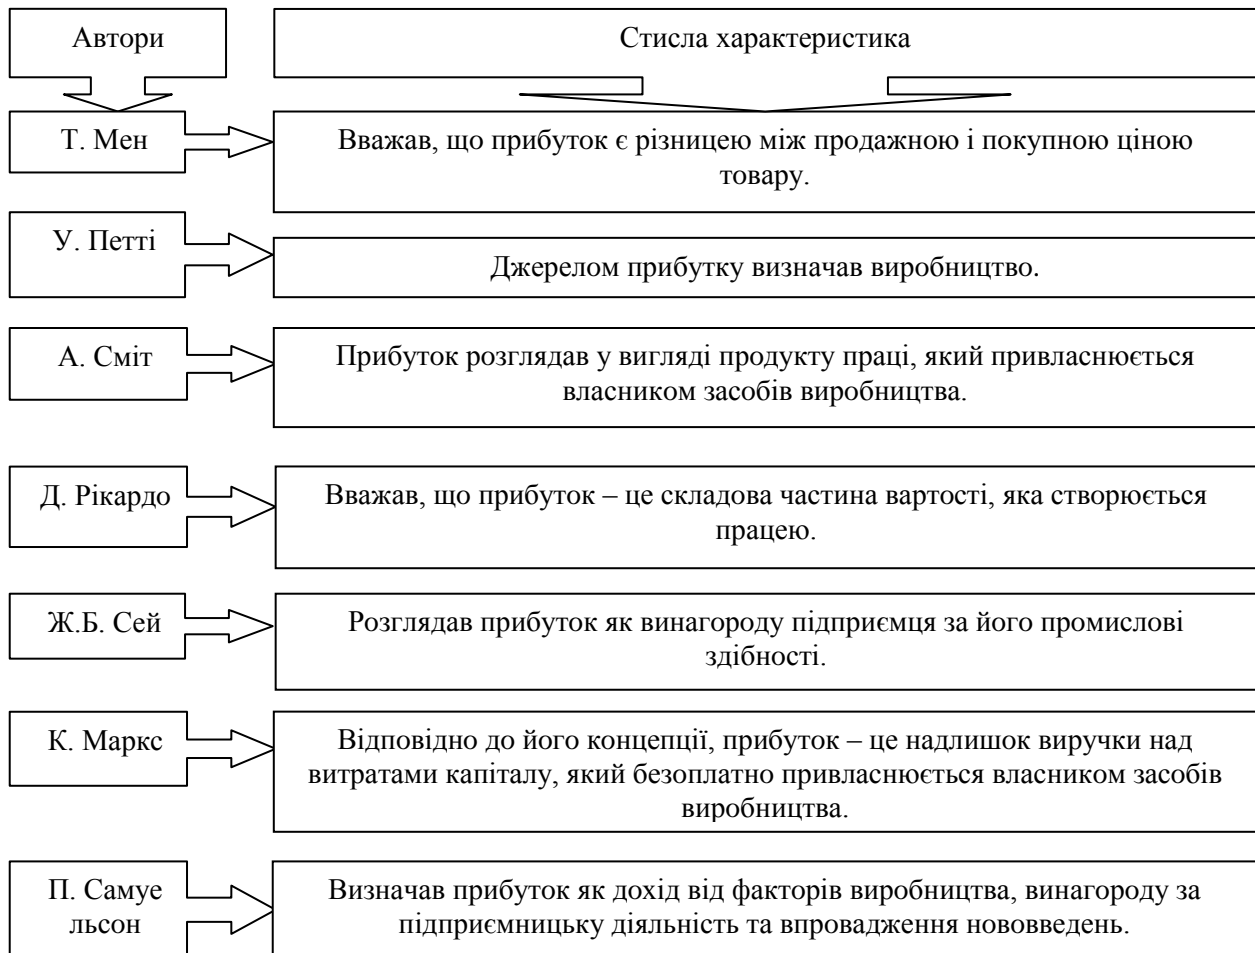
Автори

Стисла характеристика

Т. Мен

Вважав, що прибуток є різницею між продажною і покупною ціною товару.

У. Петті

Джерелом прибутку визначав виробництво.

А. Сміт

Прибуток розглядав у вигляді продукту праці, який привласнюється власником засобів виробництва.

Д. Рікардо

Вважав, що прибуток – це складова частина вартості, яка створюється працею.

Ж.Б. Сей

Розглядав прибуток як винагороду підприємця за його промислові здібності.

К. Маркс

Відповідно до його концепції, прибуток – це надлишок виручки над витратами капіталу, який безоплатно привласнюється власником засобів виробництва.

П. Самуельсон

Визначав прибуток як дохід від факторів виробництва, винагороду за підприємницьку діяльність та впровадження нововведень.